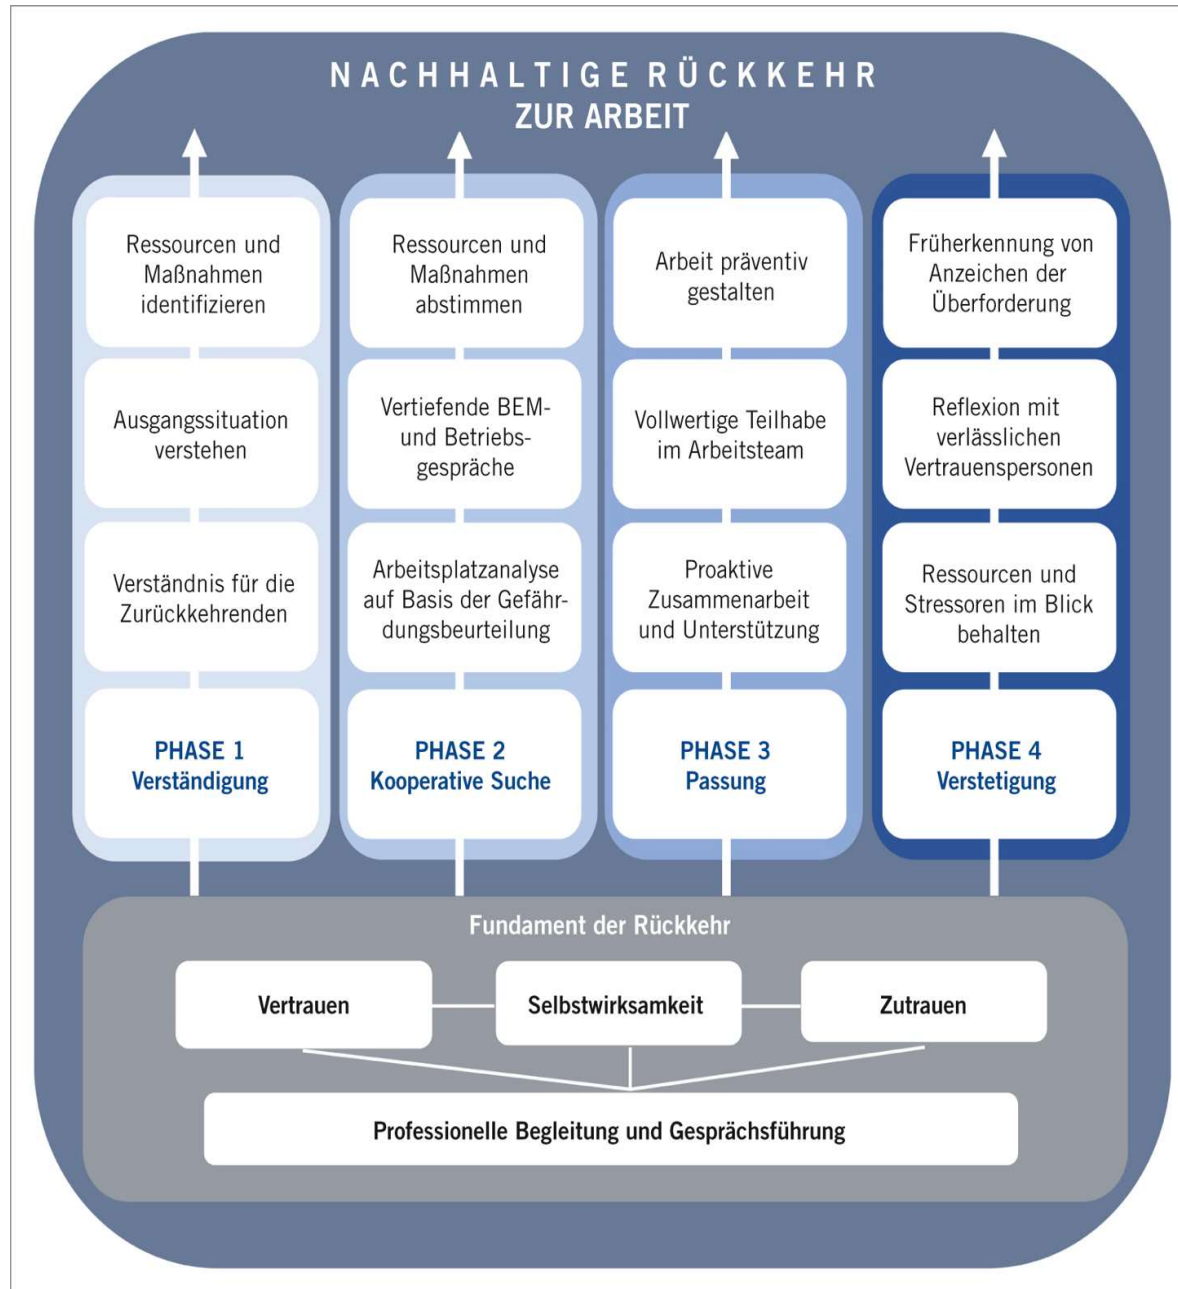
NACHHALTIGE RÜCKKEHR ZUR ARBEIT

Ressourcen und Maßnahmen identifizieren

Ausgangssituation verstehen

Verständnis für die Zurückkehrenden

PHASE 1
Verständigung

Ressourcen und Maßnahmen abstimmen

Vertiefende BEM- und Betriebsgespräche

Arbeitsplatzanalyse auf Basis der Gefährdungsbeurteilung

PHASE 2
Kooperative Suche

Arbeit präventiv gestalten

Vollwertige Teilhabe im Arbeitsteam

Proaktive Zusammenarbeit und Unterstützung

PHASE 3
Passung

Früherkennung von Anzeichen der Überforderung

Reflexion mit verlässlichen Vertrauenspersonen

Ressourcen und Stressoren im Blick behalten

PHASE 4
Verstetigung

Fundament der Rückkehr

Vertrauen

Selbstwirksamkeit

Zutrauen

Professionelle Begleitung und Gesprächsführung